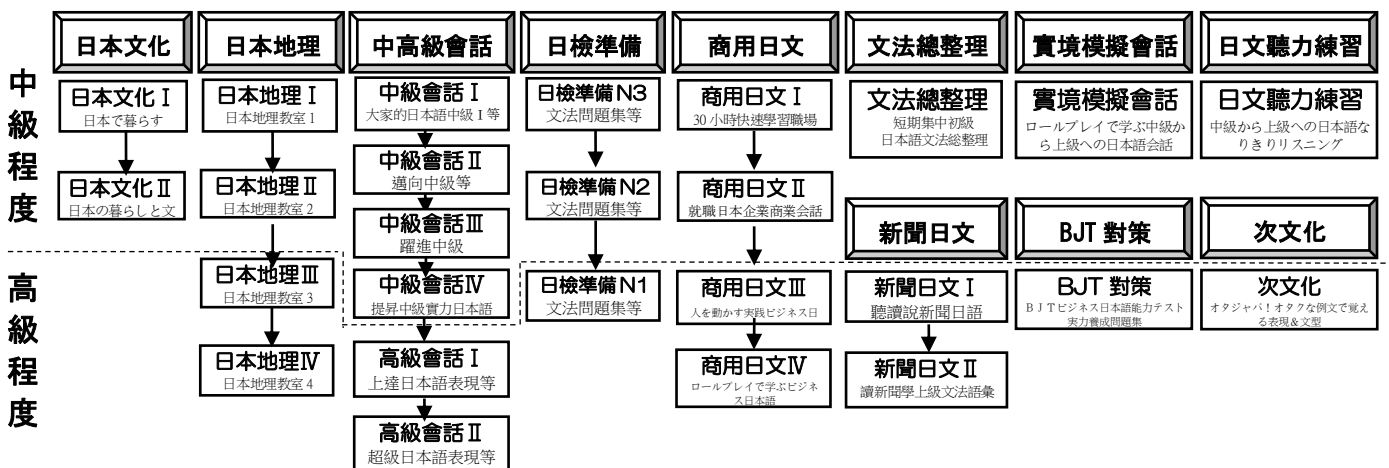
日本文化
日本地理
中高級會話
日檢準備
商用日文
文法總整理
實境模擬會話
日文聽力練習

中級程度

日本文化Ⅰ
日本で暮らす

日本文化Ⅱ
日本の暮らしと文

日本地理Ⅰ
日本地理教室 1

日本地理Ⅱ
日本地理教室 2

中級會話Ⅰ
大家的日本語中級Ⅰ等

中級會話Ⅱ
邁向中級等

中級會話Ⅲ
躍進中級

中級會話Ⅳ
提昇中級實力日本語

日檢準備N3
文法問題集等

日檢準備N2
文法問題集等

商用日文Ⅰ
30 小時快速學習職場

商用日文Ⅱ
就職日本企業商業会話

文法總整理
短期集中初級
日本語文法総整理

實境模擬會話
ロールプレイで学ぶ中級から上級への日本語会話

日文聽力練習
中級から上級への日本語なりきりリスニング

新聞日文
BJT 對策
次文化

高級程度

日本地理Ⅲ
日本地理教室 3

日本地理Ⅳ
日本地理教室 4

高級會話Ⅰ
上達日本語表現等

高級會話Ⅱ
超級日本語表現等

日檢準備N1
文法問題集等

商用日文Ⅲ
人を動かす実践ビジネス日

商用日文Ⅳ
ロールプレイで学ぶビジネス日本語

新聞日文Ⅰ
聽讀說新聞日語

新聞日文Ⅱ
讀新聞學上級文法語彙

BJT 對策
ＢＪＴビジネス日本語能力テスト
実力養成問題集

次文化
オタジャパ！オタクな例文で覚える表現＆文型